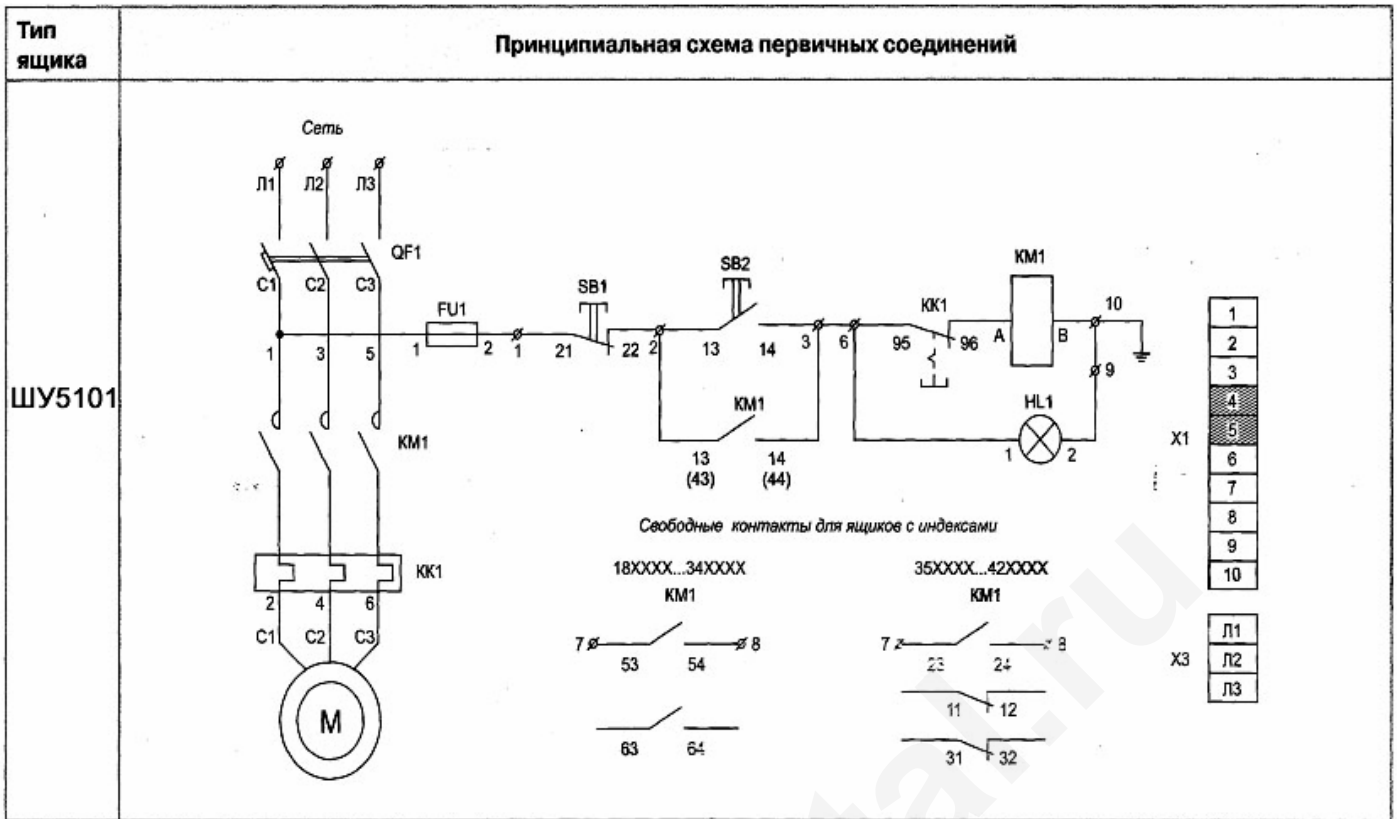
| Тип ящика | Принципиальная схема первичных соединений |
|---|---|
| ШУ5101 | Сеть Л1 Л2 Л3 QF1 C1 C2 C3 1 3 5 KM1 KK1 2 4 6 C1 C2 C3 M FU1 1 2 1 21 SB1 22 2 SB2 13 14 3 KM1 13 (43) 14 (44) 6 KK1 95 96 KM1 A B 10 9 HL1 1 2 X1 1 2 3 4 5 6 7 8 9 10 Свободные контакты для ящиков с индексами 18XXXX...34XXXX KM1 7 53 54 8 63 64 35XXXX...42XXXX KM1 7 23 24 8 11 12 31 32 X3 Л1 Л2 Л3 |